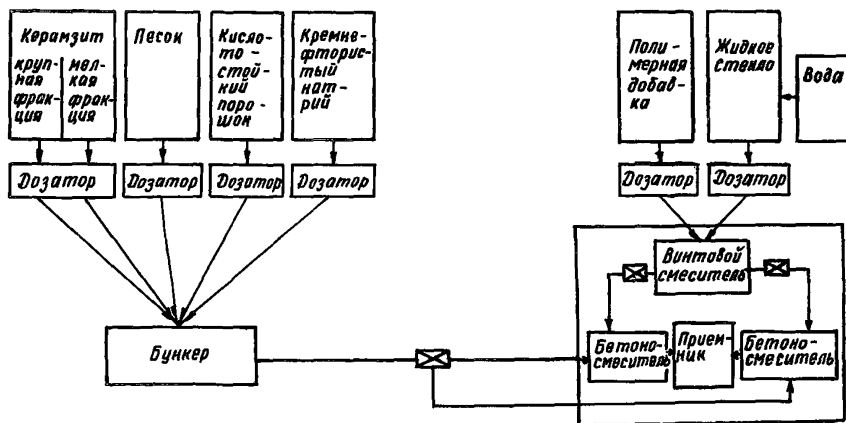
Керамзит
крупная фракция
мелкая фракция

Песок

Кислотостойкий порошок

Кремнефтористый натрий

Дозатор
Дозатор
Дозатор
Дозатор

Полимерная добавка

Жидкое стекло

Вода

Дозатор
Дозатор

Винтовой смеситель

Бункер

Бетоносмеситель

Приемник

Бетоносмеситель